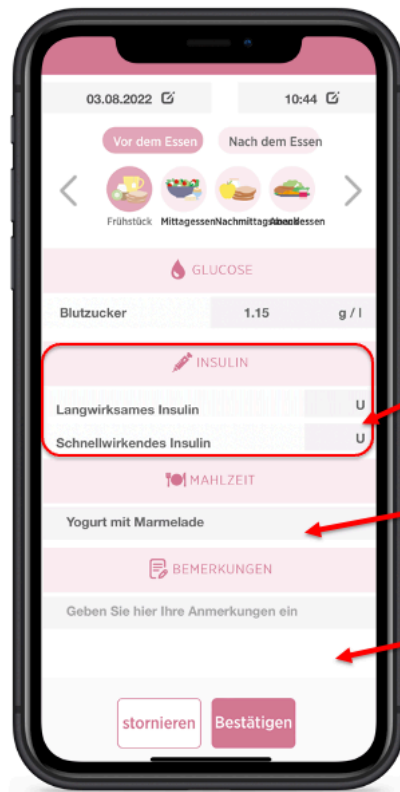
03.08.2022

10:44

Vor dem Essen

Nach dem Essen

Frühstück Mittagessen Nachmittagssnack Abendessen

GLUCOSE

Blutzucker 1.15 g / l

INSULIN

Langwirksames Insulin U

Schnellwirkendes Insulin U

MAHLZEIT

Yogurt mit Marmelade

BEMERKUNGEN

Geben Sie hier Ihre Anmerkungen ein

stornieren

Bestätigen